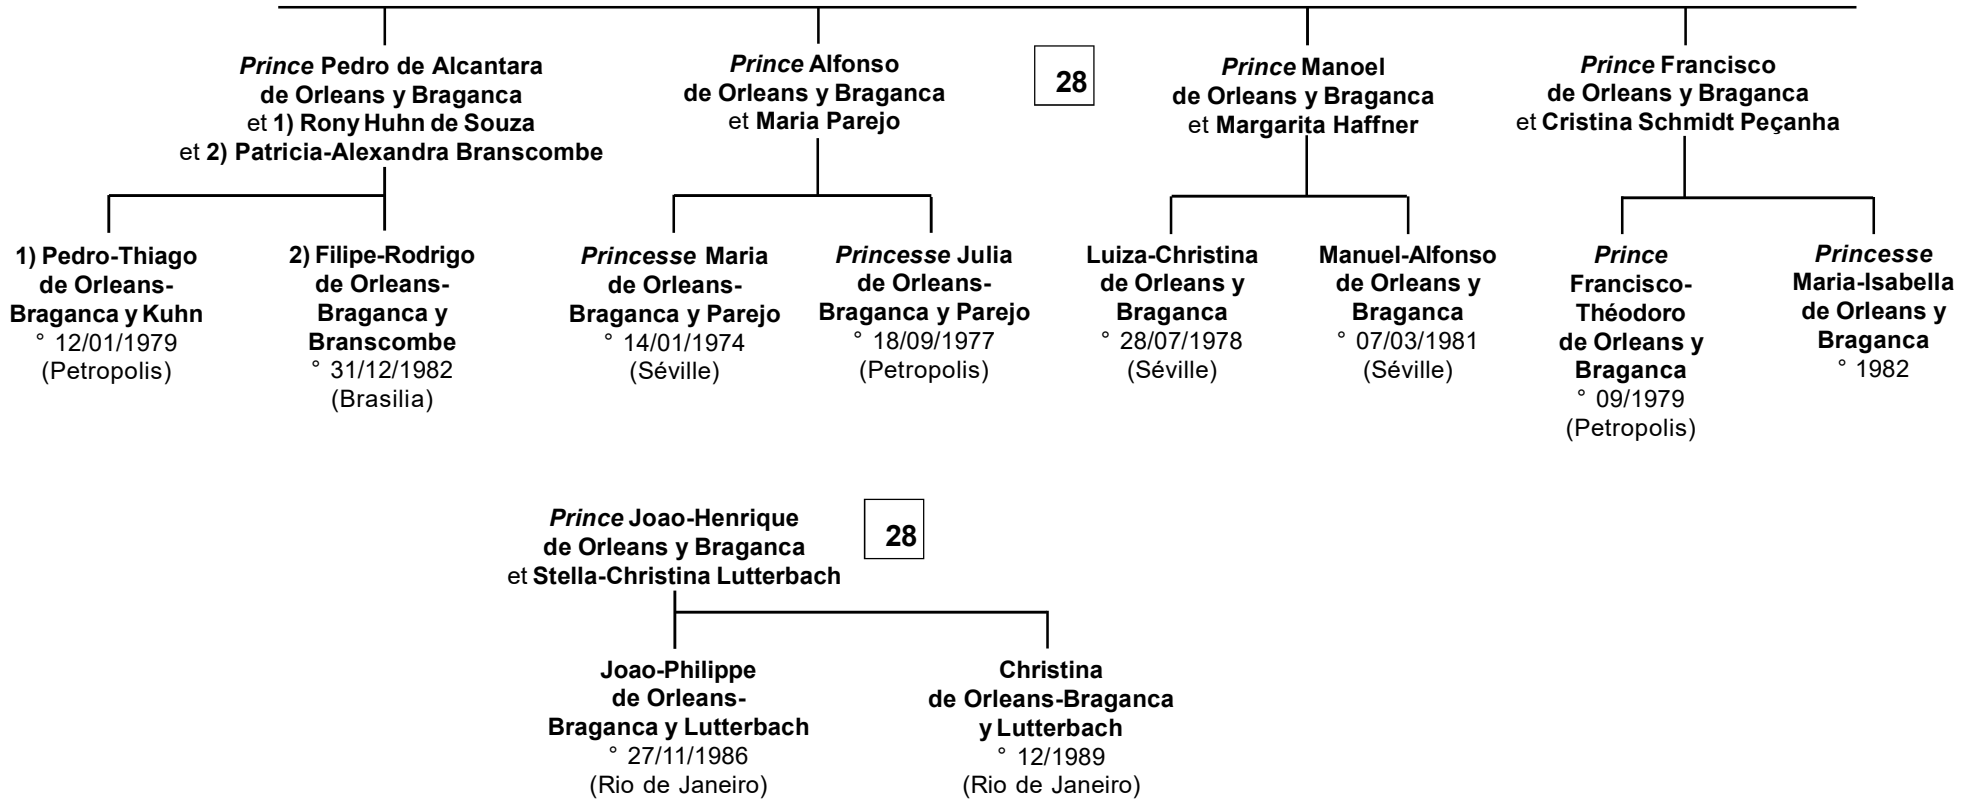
*Prince* Pedro de Alcantara de Orleans y Braganca et 1) Rony Huhn de Souza et 2) Patricia-Alexandra Branscombe

*Prince* Alfonso de Orleans y Braganca et Maria Parejo

28

*Prince* Manoel de Orleans y Braganca et Margarita Haffner

*Prince* Francisco de Orleans y Braganca et Cristina Schmidt Peçanha

1) Pedro-Thiago de Orleans-Braganca y Kuhn ° 12/01/1979 (Petropolis)

2) Filipe-Rodrigo de Orleans-Braganca y Branscombe ° 31/12/1982 (Brasilia)

*Princesse* Maria de Orleans-Braganca y Parejo ° 14/01/1974 (Séville)

*Princesse* Julia de Orleans-Braganca y Parejo ° 18/09/1977 (Petropolis)

Luiza-Christina de Orleans y Braganca ° 28/07/1978 (Séville)

Manuel-Alfonso de Orleans y Braganca ° 07/03/1981 (Séville)

*Prince* Francisco-Théodoro de Orleans y Braganca ° 09/1979 (Petropolis)

*Princesse* Maria-Isabella de Orleans y Braganca ° 1982

*Prince* Joao-Henrique de Orleans y Braganca et Stella-Christina Lutterbach

28

Joao-Philippe de Orleans-Braganca y Lutterbach ° 27/11/1986 (Rio de Janeiro)

Christina de Orleans-Braganca y Lutterbach ° 12/1989 (Rio de Janeiro)